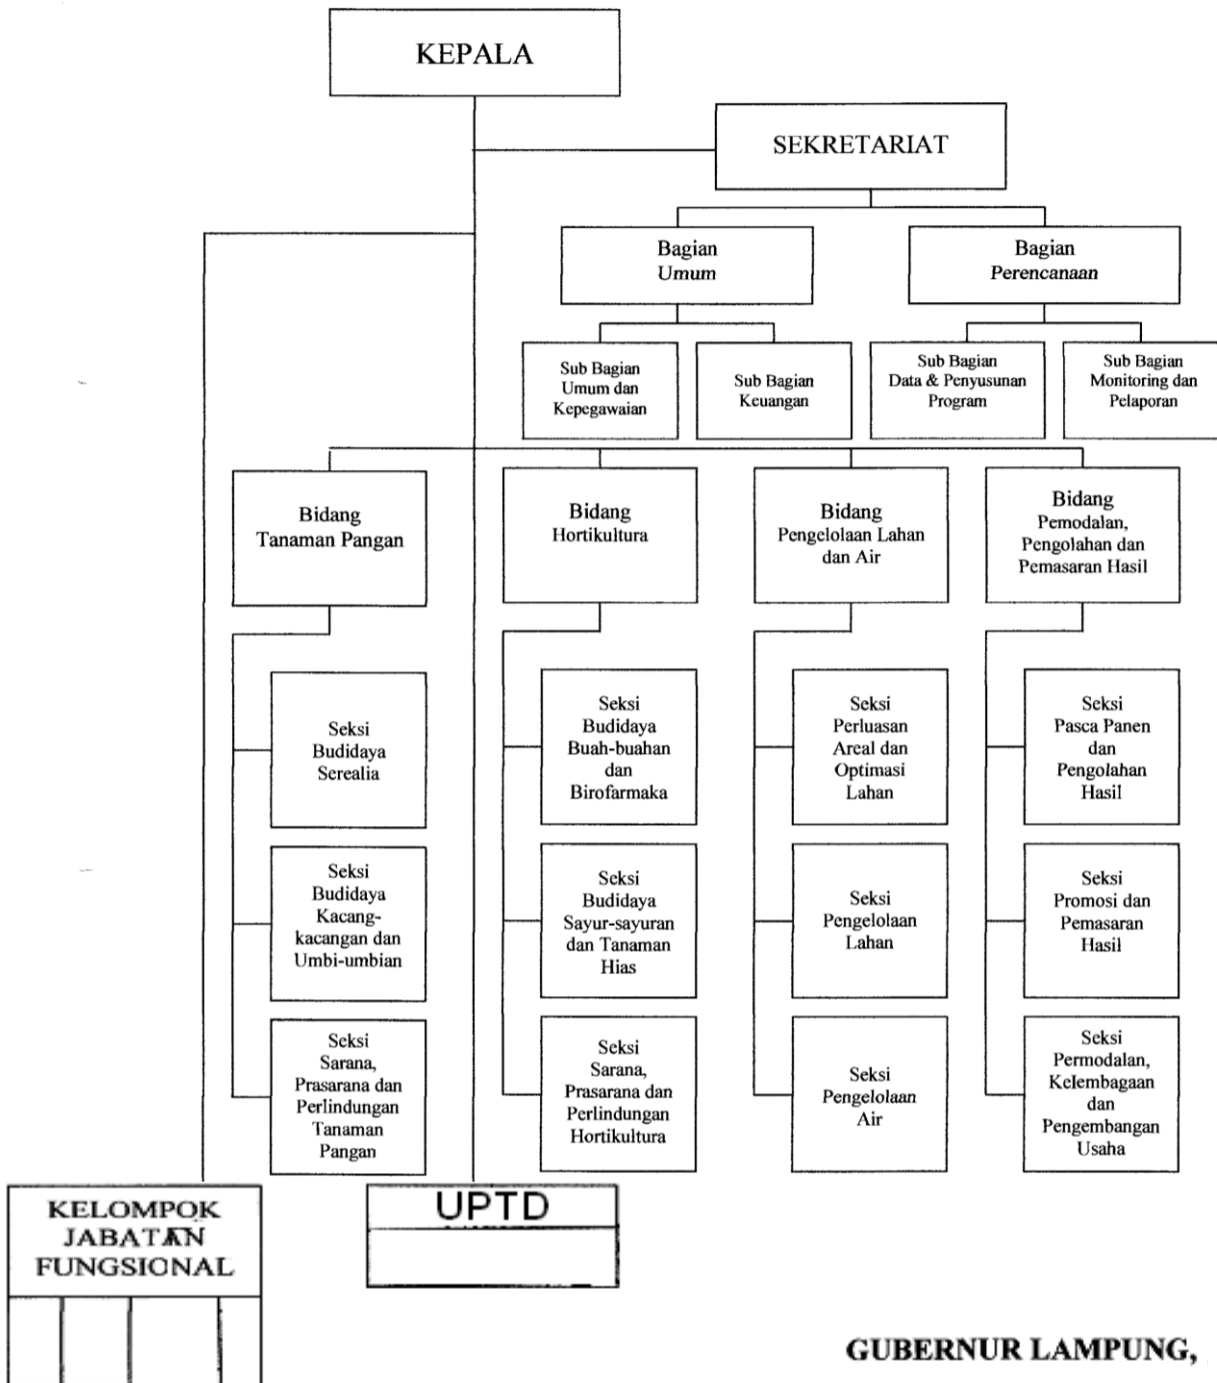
KEPALA

SEKRETARIAT

Bagian Umum

Bagian Perencanaan

Sub Bagian Umum dan Kepegawaian

Sub Bagian Keuangan

Sub Bagian Data & Penyusunan Program

Sub Bagian Monitoring dan Pelaporan

Bidang Tanaman Pangan

Bidang Hortikultura

Bidang Pengelolaan Lahan dan Air

Bidang Pemodalan, Pengolahan dan Pemasaran Hasil

Seksi Budidaya Serealia

Seksi Budidaya Kacang-kacangan dan Umbi-umbian

Seksi Sarana, Prasarana dan Perlindungan Tanaman Pangan

Seksi Budidaya Buah-buahan dan Birofarmaka

Seksi Budidaya Sayur-sayuran dan Tanaman Hias

Seksi Sarana, Prasarana dan Perlindungan Hortikultura

Seksi Perluasan Areal dan Optimasi Lahan

Seksi Pengelolaan Lahan

Seksi Pengelolaan Air

Seksi Pasca Panen dan Pengolahan Hasil

Seksi Promosi dan Pemasaran Hasil

Seksi Permodalan, Kelembagaan dan Pengembangan Usaha

KELOMPOK JABATAN FUNGSIONAL

UPTD

GUBERNUR LAMPUNG,